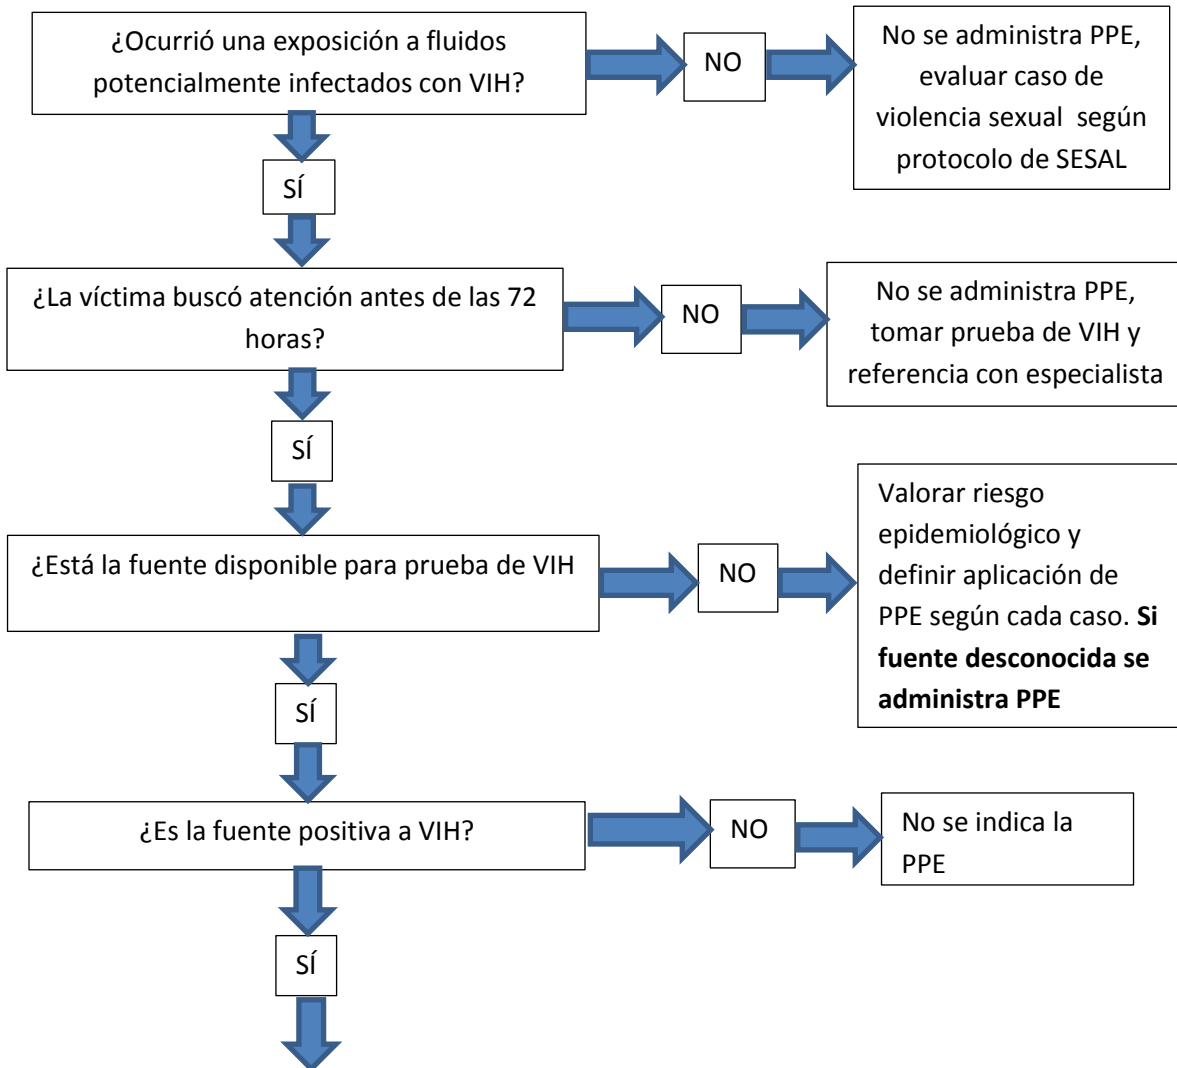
¿Ocurrió una exposición a fluidos potencialmente infectados con VIH?

NO

No se administra PPE, evaluar caso de violencia sexual según protocolo de SESAL

SÍ

¿La víctima buscó atención antes de las 72 horas?

NO

No se administra PPE, tomar prueba de VIH y referencia con especialista

SÍ

¿Está la fuente disponible para prueba de VIH

NO

Valorar riesgo epidemiológico y definir aplicación de PPE según cada caso. **Si fuente desconocida se administra PPE**

SÍ

¿Es la fuente positiva a VIH?

NO

No se indica la PPE

SÍ